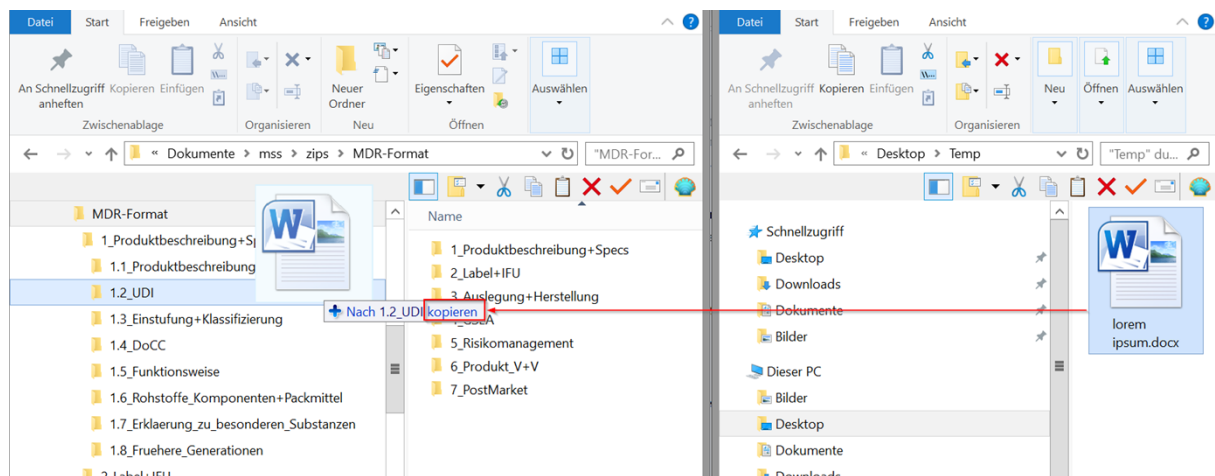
Datei Start Freigeben Ansicht

An Schnellzugriff anheften Kopieren Einfügen
Zwischenablage
Organisieren
Neuer Ordner
Neu
Eigenschaften
Öffnen
Auswählen

« Dokumente › mss › zips › MDR-Format
"MDR-For...

MDR-Format
1_Produktbeschreibung+Sp
1.1_Produktbeschreibung
1.2_UDI
1.3_Einstufung+Klassifizierung
1.4_DoCC
1.5_Funktionsweise
1.6_Rohstoffe_Komponenten+Packmittel
1.7_Erklaerung_zu_besonderen_Substanzen
1.8_Fruehere_Generationen
2_Label+IFU

Name
1_Produktbeschreibung+Specs
2_Label+IFU
3_Auslegung+Herstellung
4_GSPA
5_Risikomanagement
6_Produkt_V+V
7_PostMarket

+ Nach 1.2_UDI kopieren

Datei Start Freigeben Ansicht

An Schnellzugriff anheften Kopieren Einfügen
Zwischenablage
Organisieren
Neu
Öffnen
Auswählen

Desktop › Temp
"Temp" du...

Schnellzugriff
Desktop
Downloads
Dokumente
Bilder
Dieser PC
Bilder
Desktop
Dokumente
Downloads

lorem ipsum.docx